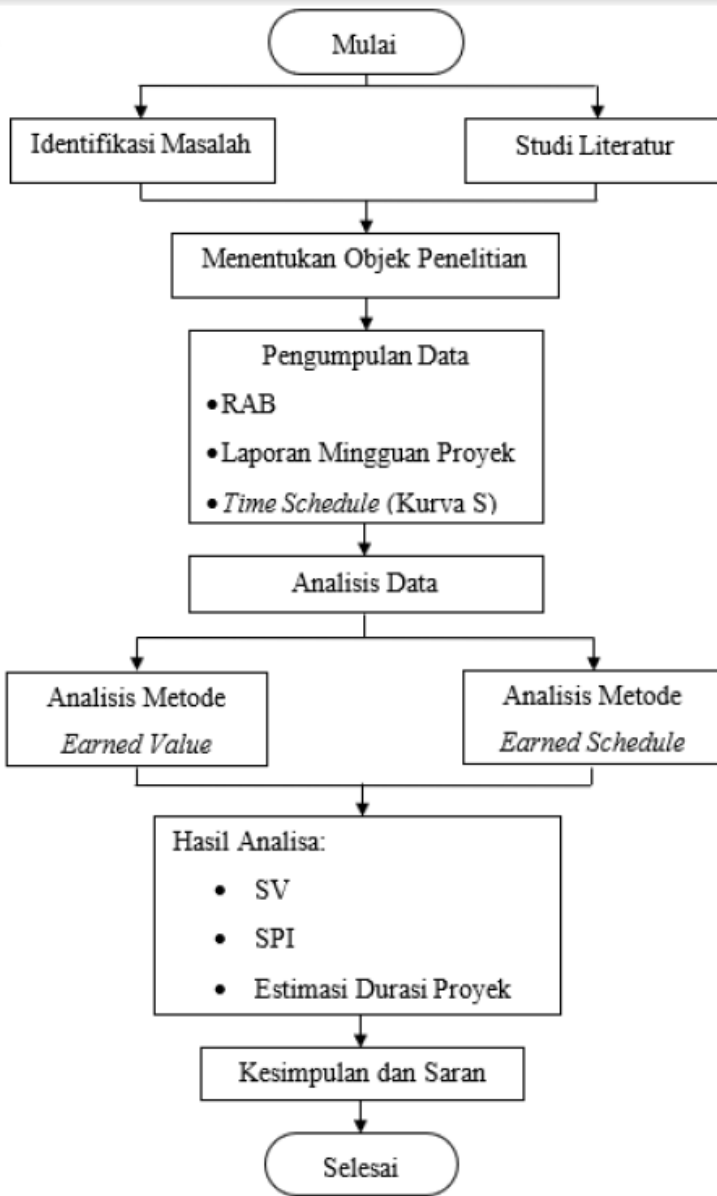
Mulai

Identifikasi Masalah

Studi Literatur

Menentukan Objek Penelitian

Pengumpulan Data
• RAB
• Laporan Mingguan Proyek
• Time Schedule (Kurva S)

Analisis Data

Analisis Metode
Earned Value

Analisis Metode
Earned Schedule

Hasil Analisa:
• SV
• SPI
• Estimasi Durasi Proyek

Kesimpulan dan Saran

Selesai